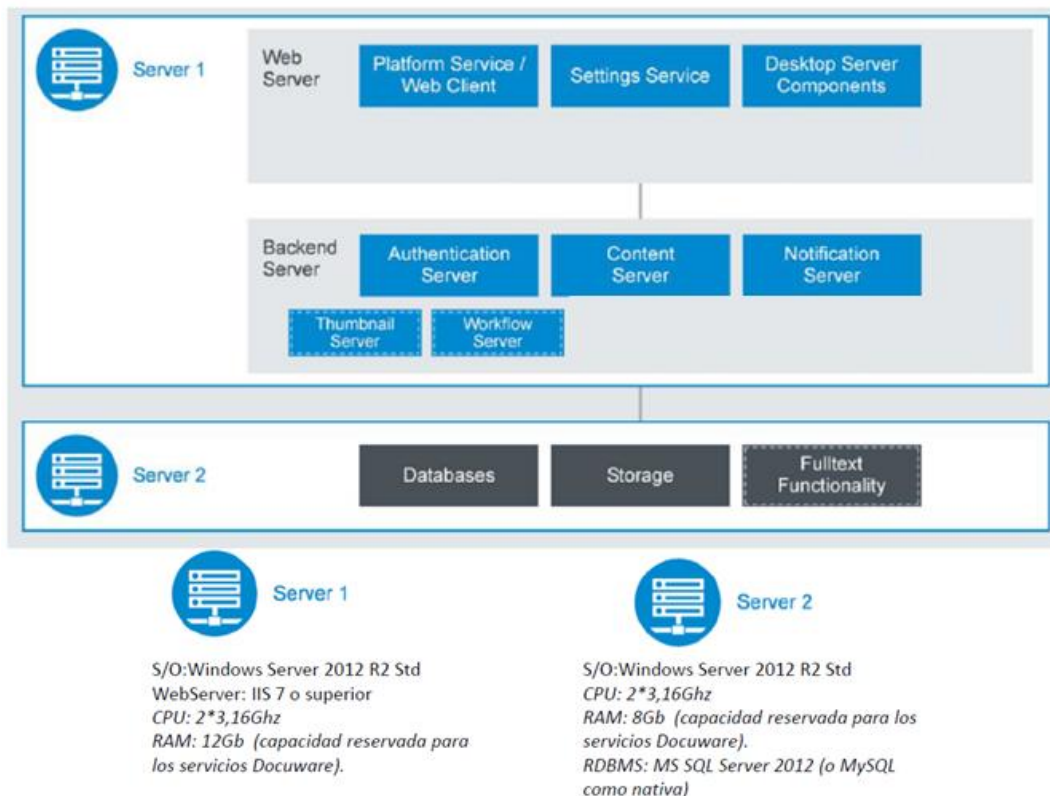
Server 1

Web Server

Platform Service / Web Client

Settings Service

Desktop Server Components

Backend Server

Authentication Server

Content Server

Notification Server

Thumbnail Server

Workflow Server

Server 2

Databases

Storage

Fulltext Functionality

Server 1

S/O:Windows Server 2012 R2 Std
WebServer: IIS 7 o superior
CPU: 2*3,16Ghz
RAM: 12Gb (capacidad reservada para los servicios Docuware).

Server 2

S/O:Windows Server 2012 R2 Std
CPU: 2*3,16Ghz
RAM: 8Gb (capacidad reservada para los servicios Docuware).
RDBMS: MS SQL Server 2012 (o MySQL como nativa)